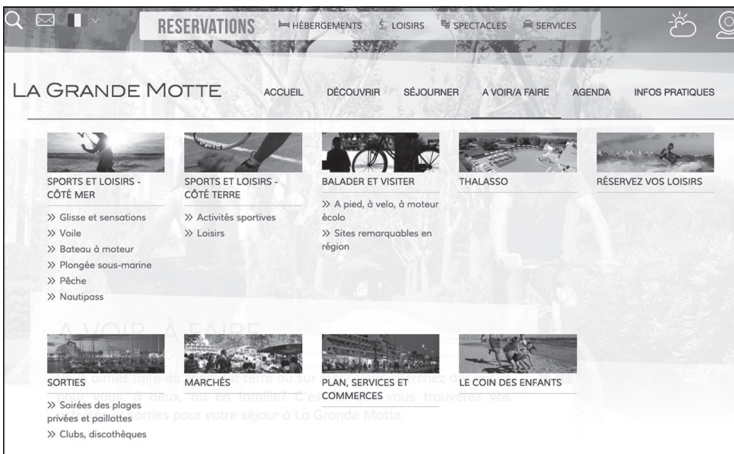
RESERVATIONS HÉBERGEMENTS LOISIRS SPECTACLES SERVICES

LA GRANDE MOTTE

ACCUEIL DÉCOUVRIR SÉJOURNER A VOIR/A FAIRE AGENDA INFOS PRATIQUES

SPORTS ET LOISIRS - CÔTÉ MER
» Glisse et sensations
» Voile
» Bateau à moteur
» Plongée sous-marine
» Pêche
» Nautipass

SPORTS ET LOISIRS - CÔTÉ TERRE
» Activités sportives
» Loisirs

BALADER ET VISITER
» A pied, à velo, à moteur écolo
» Sites remarquables en région

THALASSO

RÉSERVEZ VOS LOISIRS

A VOIR, A FAIRE

SORTIES
» Soirées des plages privées et paillottes
» Clubs, discothèques

MARCHÉS

PLAN, SERVICES ET COMMERCES

LE COIN DES ENFANTS

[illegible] aimez faire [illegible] terre ou sur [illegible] deux, ou en famille? C'est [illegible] vous trouverez vos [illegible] sorties pour votre séjour à La Grande Motte.